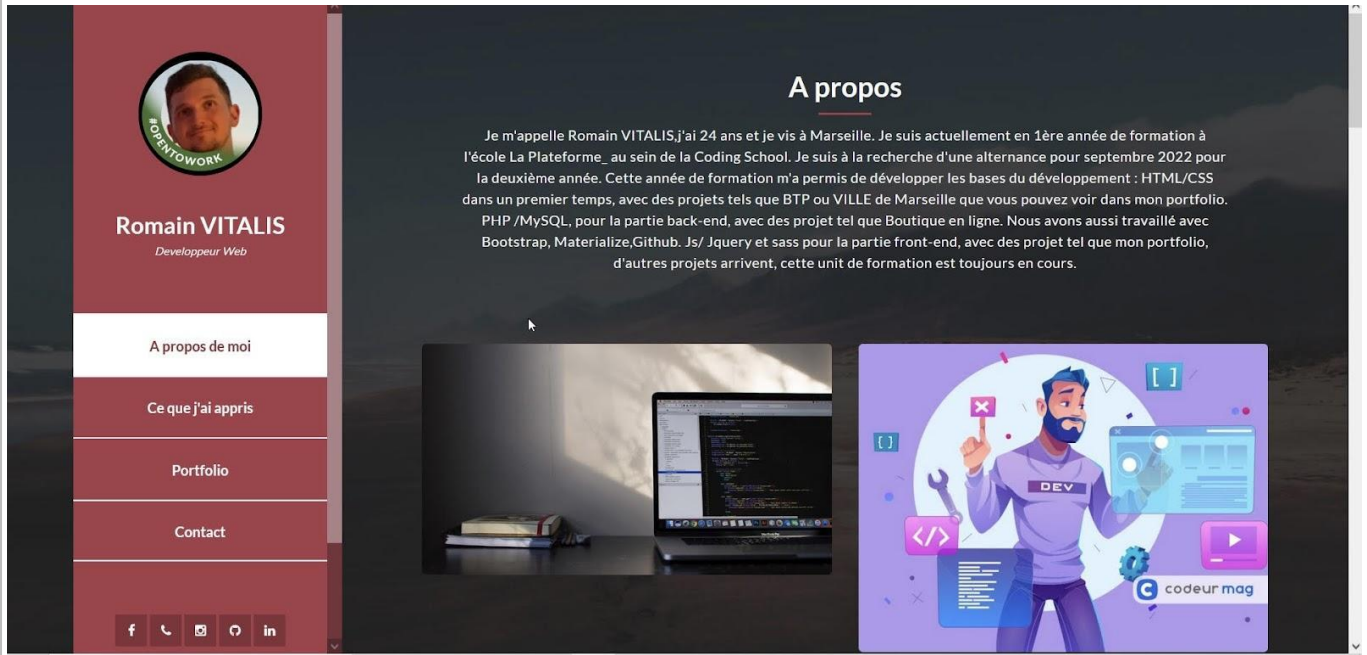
#OPENTOWORK

Romain VITALIS

Developpeur Web

A propos de moi

Ce que j'ai appris

Portfolio

Contact

f in

A propos

Je m'appelle Romain VITALIS,j'ai 24 ans et je vis à Marseille. Je suis actuellement en 1ère année de formation à l'école La Plateforme_ au sein de la Coding School. Je suis à la recherche d'une alternance pour septembre 2022 pour la deuxième année. Cette année de formation m'a permis de développer les bases du développement : HTML/CSS dans un premier temps, avec des projets tels que BTP ou VILLE de Marseille que vous pouvez voir dans mon portfolio. PHP /MySQL, pour la partie back-end, avec des projet tel que Boutique en ligne. Nous avons aussi travaillé avec Bootstrap, Materialize,Github. Js/ Jquery et sass pour la partie front-end, avec des projet tel que mon portfolio, d'autres projets arrivent, cette unit de formation est toujours en cours.

DEV

codeur mag